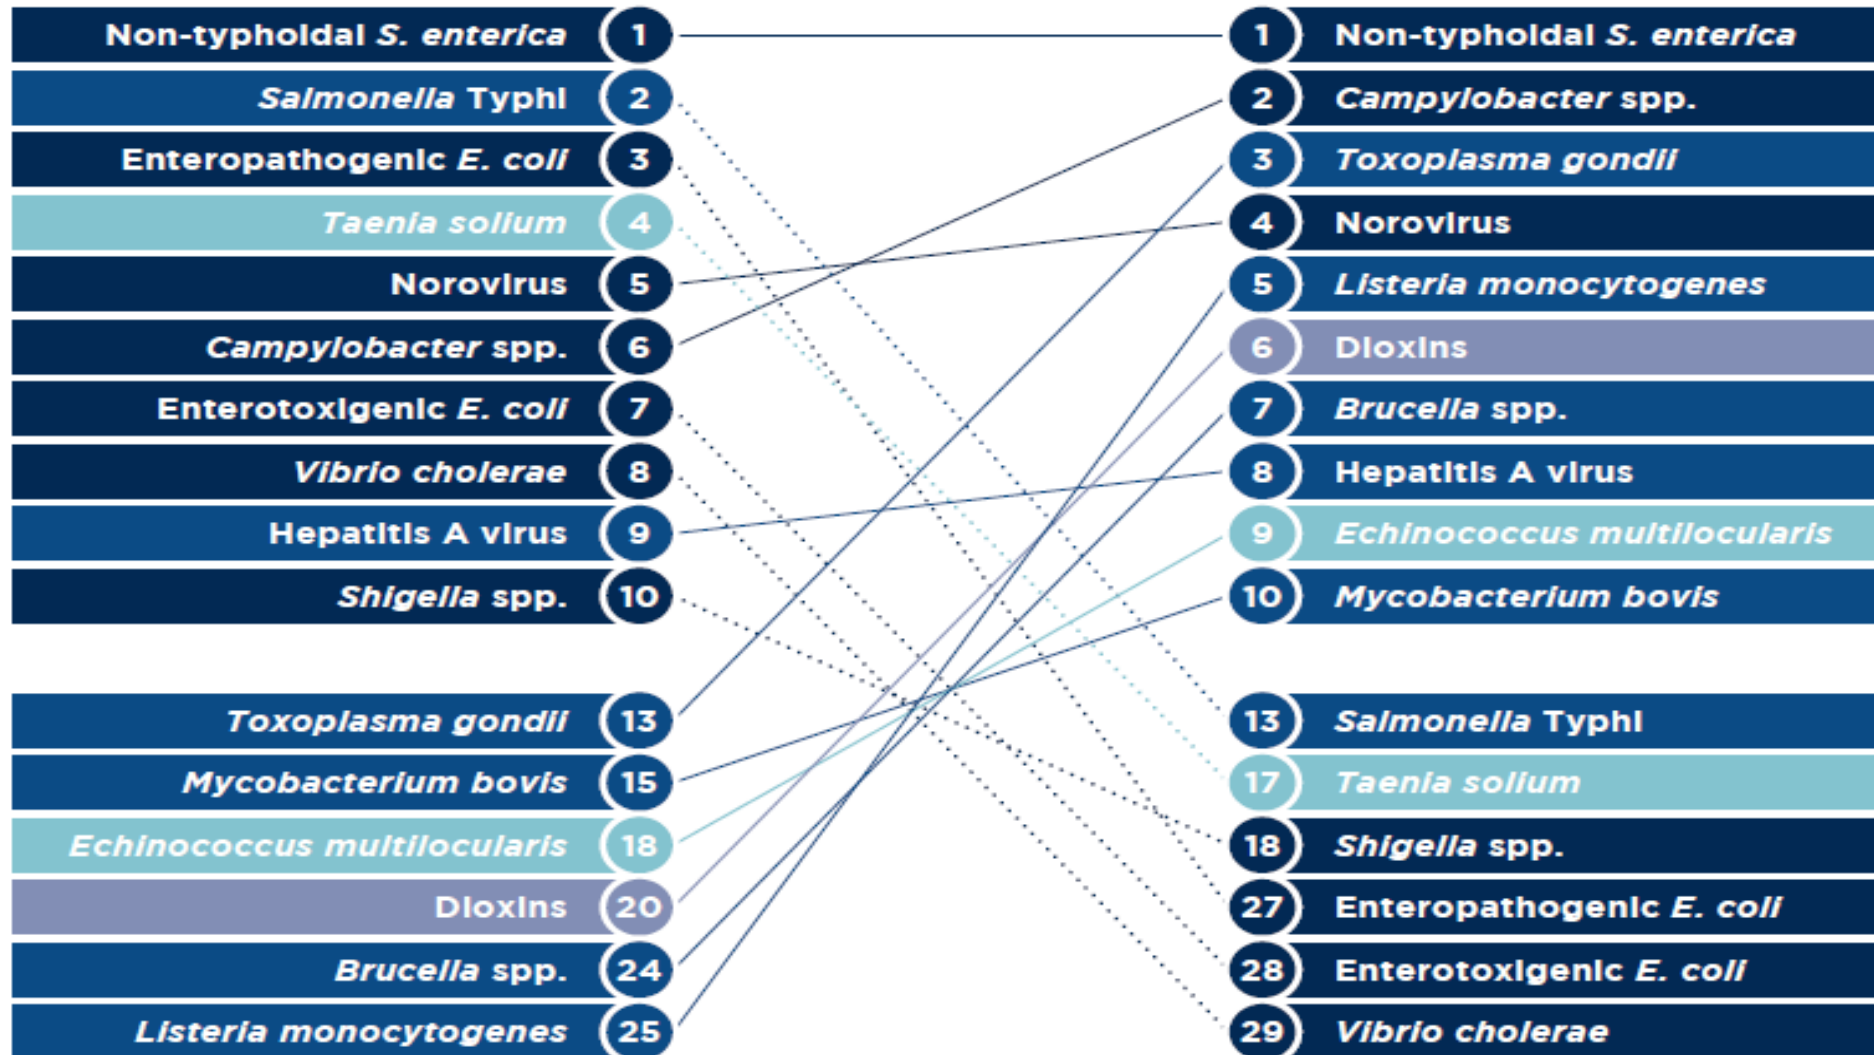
Non-typhoidal S. enterica 1
Salmonella Typhi 2
Enteropathogenic E. coli 3
Taenia solium 4
Norovirus 5
Campylobacter spp. 6
Enterotoxigenic E. coli 7
Vibrio cholerae 8
Hepatitis A virus 9
Shigella spp. 10

Toxoplasma gondii 13
Mycobacterium bovis 15
Echinococcus multilocularis 18
Dioxins 20
Brucella spp. 24
Listeria monocytogenes 25

1 Non-typhoidal S. enterica
2 Campylobacter spp.
3 Toxoplasma gondii
4 Norovirus
5 Listeria monocytogenes
6 Dioxins
7 Brucella spp.
8 Hepatitis A virus
9 Echinococcus multilocularis
10 Mycobacterium bovis

13 Salmonella Typhi
17 Taenia solium
18 Shigella spp.
27 Enteropathogenic E. coli
28 Enterotoxigenic E. coli
29 Vibrio cholerae